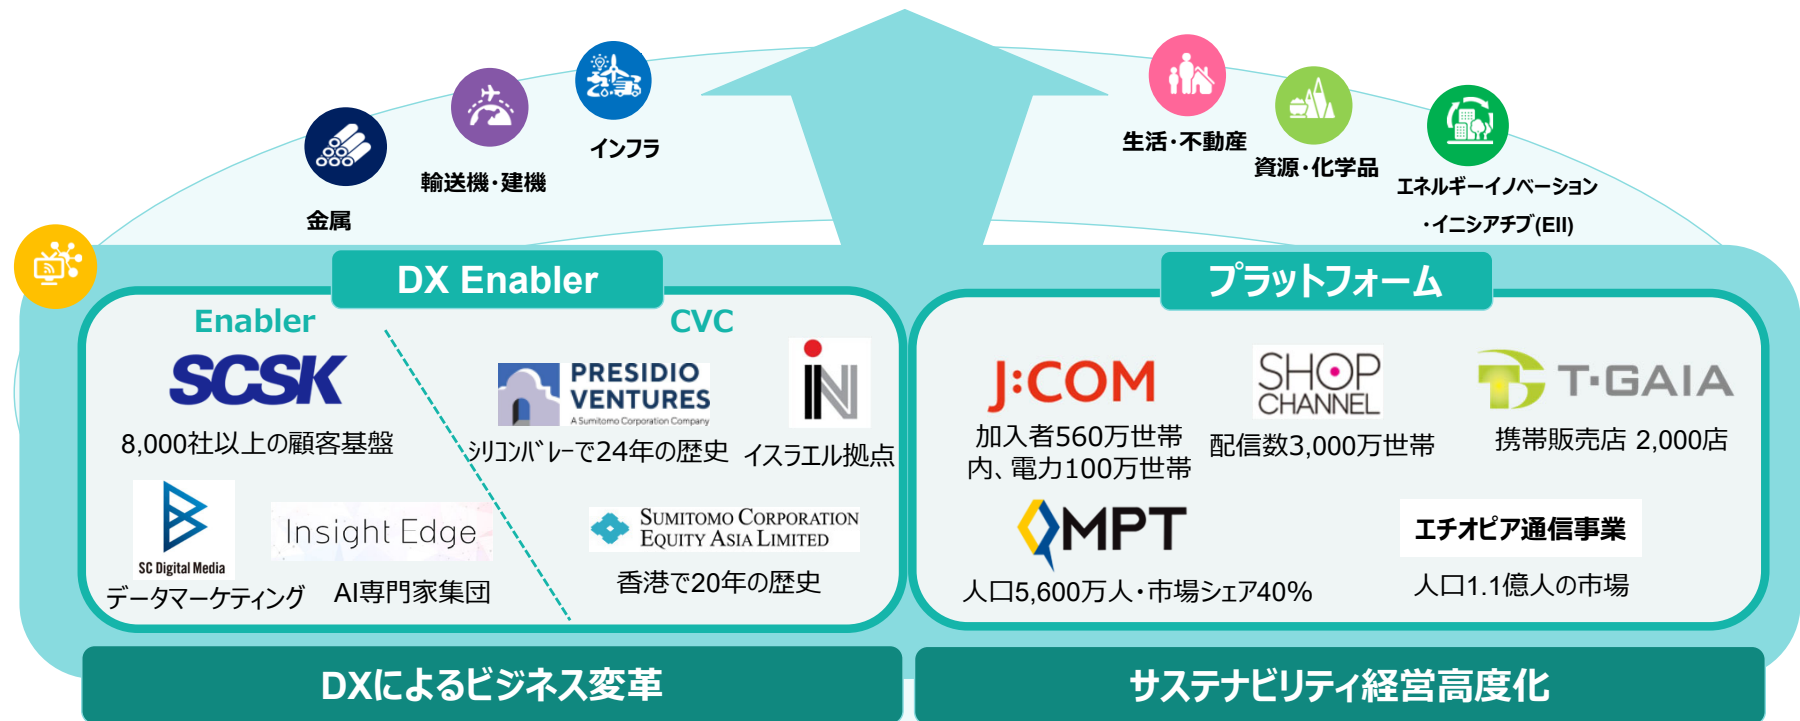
金属

輸送機・建機

インフラ

生活・不動産

資源・化学品

エネルギーイノベーション
・イニシアチブ(EII)

DX Enabler

Enabler

SCSK

8,000社以上の顧客基盤

SC Digital Media

データマーケティング

Insight Edge

AI専門家集団

CVC

PRESIDIO VENTURES
A Sumitomo Corporation Company

シリコンバレーで24年の歴史

イスラエル拠点

SUMITOMO CORPORATION EQUITY ASIA LIMITED

香港で20年の歴史

プラットフォーム

J:COM

加入者560万世帯
内、電力100万世帯

SHOP CHANNEL

配信数3,000万世帯

T-GAIA

携帯販売店 2,000店

MPT

人口5,600万人・市場シェア40%

エチオピア通信事業

人口1.1億人の市場

DXによるビジネス変革

サステナビリティ経営高度化